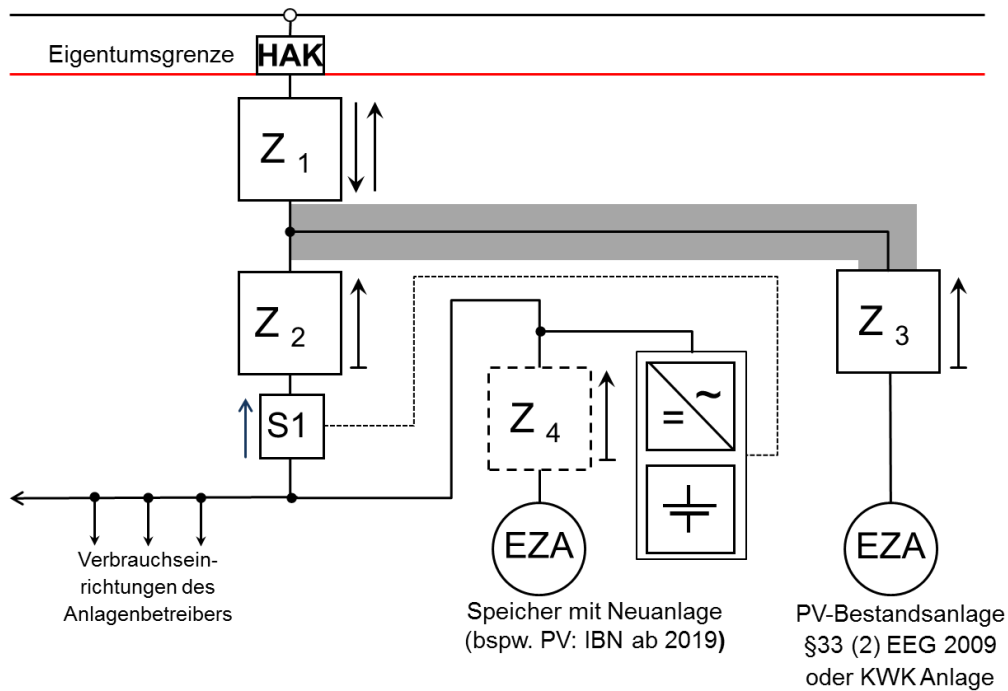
Eigentumsgrenze HAK

Z 1

Z 2

S1

Z 3

Z 4

= ~

EZA

EZA

Verbrauchseinrichtungen des Anlagenbetreibers

Speicher mit Neuanlage (bspw. PV: IBN ab 2019)

PV-Bestandsanlage §33 (2) EEG 2009 oder KWK Anlage